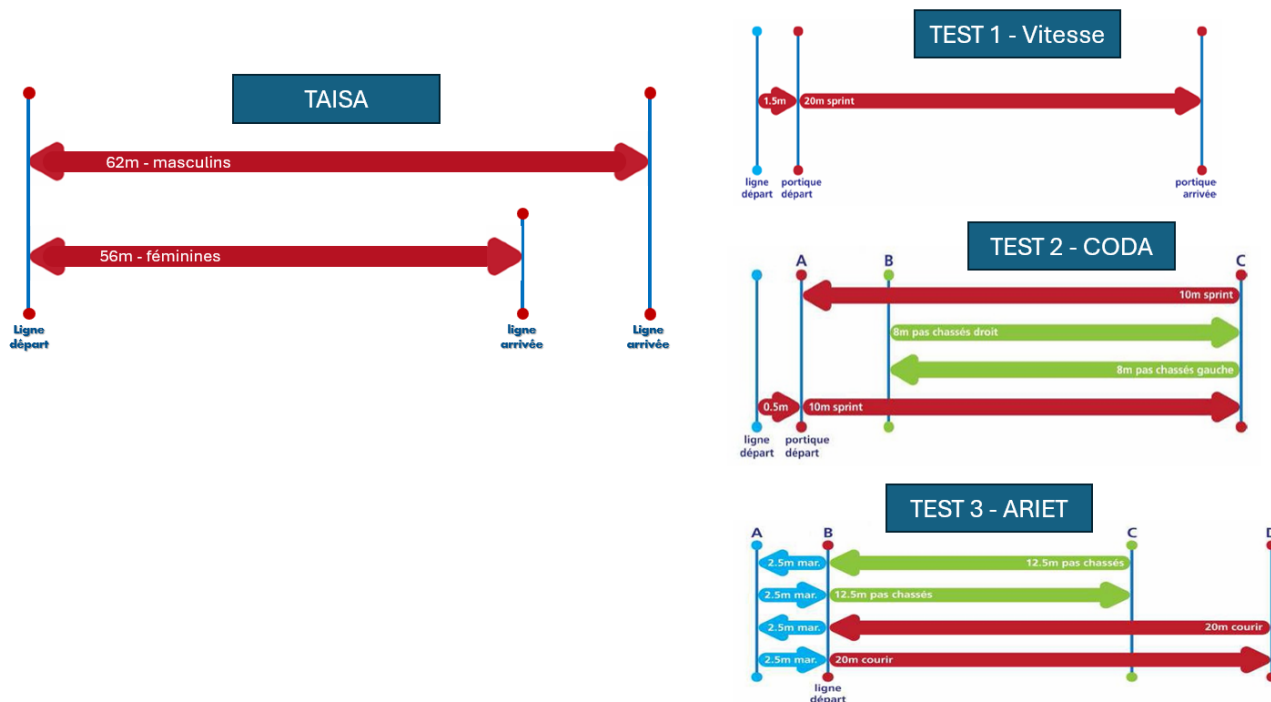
TAISA

62m - masculins

56m - féminines

Ligne départ

ligne arrivée

Ligne arrivée

TEST 1 - Vitesse

1.5m

20m sprint

ligne départ

portique départ

portique arrivée

TEST 2 - CODA

A

B

C

10m sprint

8m pas chassés droit

8m pas chassés gauche

0.5m

10m sprint

ligne départ

portique départ

TEST 3 - ARIET

A

B

C

D

2.5m mar.

12.5m pas chassés

2.5m mar.

12.5m pas chassés

2.5m mar.

20m courir

2.5m mar.

20m courir

ligne départ